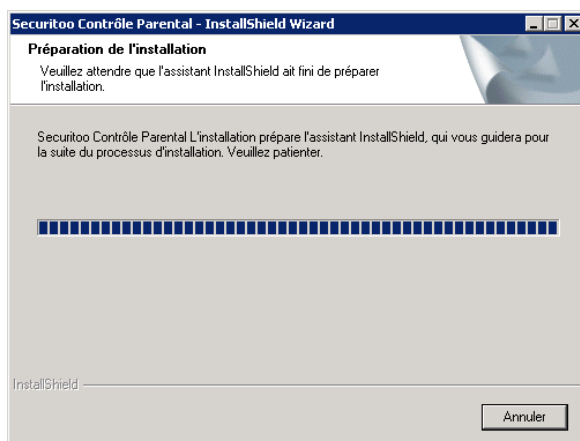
Securitoo Contrôle Parental - InstallShield Wizard

Préparation de l'installation

Veuillez attendre que l'assistant InstallShield ait fini de préparer l'installation.

Securitoo Contrôle Parental L'installation prépare l'assistant InstallShield, qui vous guidera pour la suite du processus d'installation. Veuillez patienter.

InstallShield

Annuler